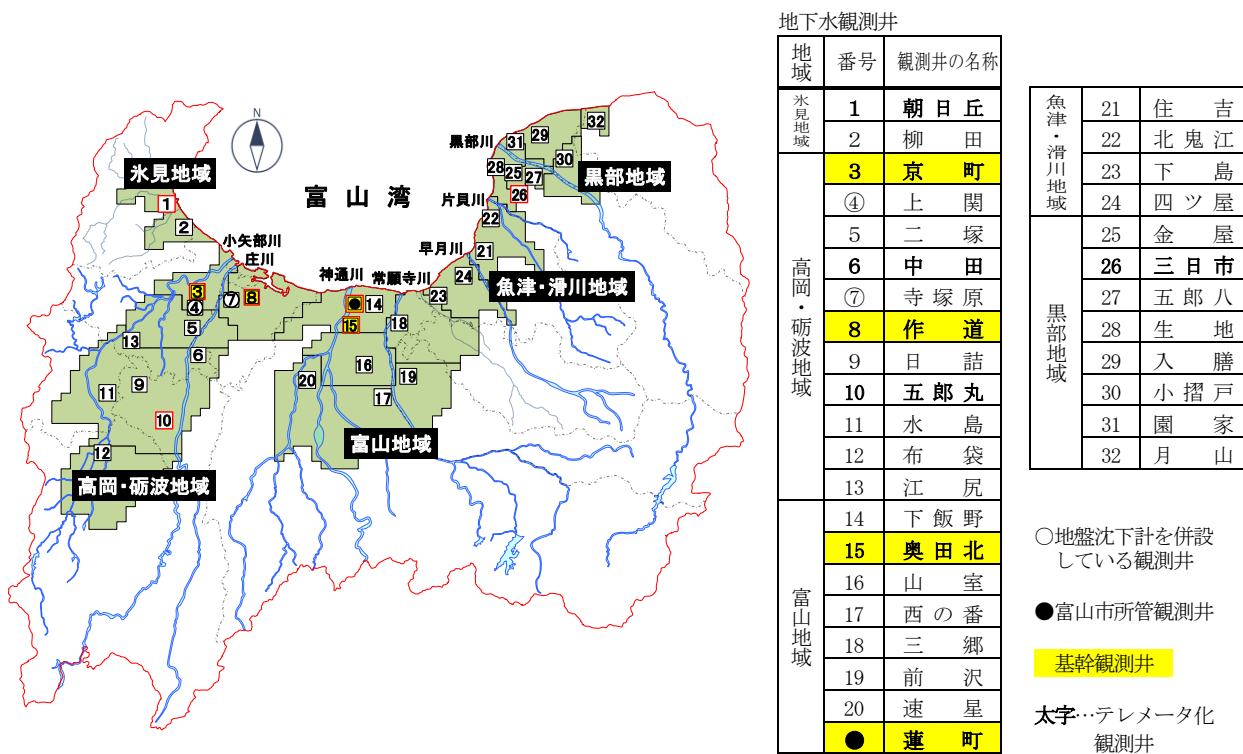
N

富山湾

氷見地域

黒部地域

魚津・滑川地域

富山地域

高岡・砺波地域

黒部川
片貝川
早月川
常願寺川
神通川
小矢部川
庄川

1 2 3 ④ 5 6 ⑦ 8 9 10 11 12 13 ● 14 15 16 17 18 19 20 21 22 23 24 25 26 27 28 29 30 31 32

地下水観測井

| 地域 | 番号 | 観測井の名称 |
|---|---|---|
| 氷見地域 | 1 | 朝日丘 |
| | 2 | 柳田 |
| 高岡・砺波地域 | 3 | 京町 |
| | ④ | 上関 |
| | 5 | 二塚 |
| | 6 | 中田 |
| | ⑦ | 寺塚原 |
| | 8 | 作道 |
| | 9 | 日詰 |
| | 10 | 五郎丸 |
| | 11 | 水島 |
| | 12 | 布袋 |
| | 13 | 江尻 |
| 富山地域 | 14 | 下飯野 |
| | 15 | 奥田北 |
| | 16 | 山室 |
| | 17 | 西の番 |
| | 18 | 三郷 |
| | 19 | 前沢 |
| | 20 | 速星 |
| | ● | 蓮町 |

| 地域 | 番号 | 観測井の名称 |
|---|---|---|
| 魚津・滑川地域 | 21 | 住吉 |
| | 22 | 北鬼江 |
| | 23 | 下島 |
| | 24 | 四ツ屋 |
| 黒部地域 | 25 | 金屋 |
| | 26 | 三日市 |
| | 27 | 五郎八 |
| | 28 | 生地 |
| | 29 | 入膳 |
| | 30 | 小摺戸 |
| | 31 | 園家 |
| | 32 | 月山 |

○地盤沈下計を併設している観測井

●富山市所管観測井

基幹観測井

太字…テレメータ化観測井